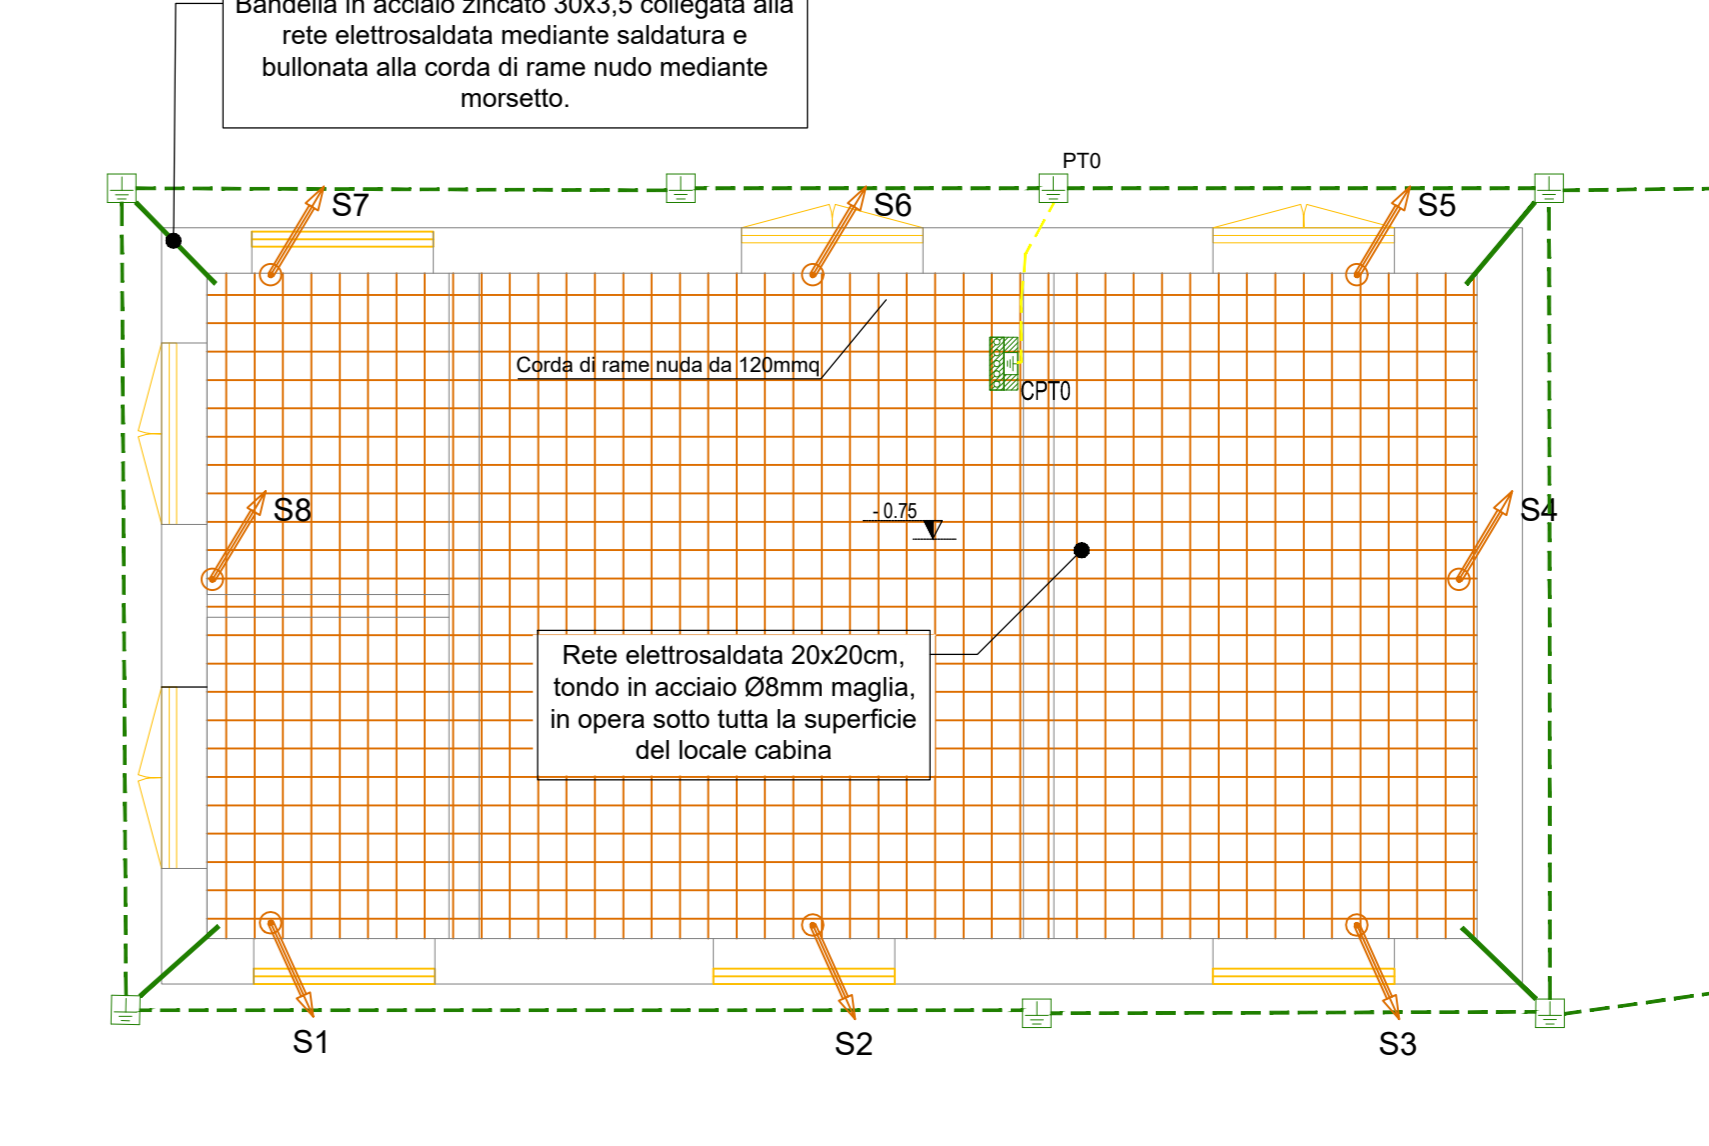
Bandella in acciaio zincato 30x3,5 collegata alla rete elettrosaldata mediante saldatura e bullonata alla corda di rame nudo mediante morsetto.

PT0

S7

S6

S5

Corda di rame nuda da 120mmq

CPT0

S8

- 0.75

S4

Rete elettrosaldata 20x20cm, tondo in acciaio Ø8mm maglia, in opera sotto tutta la superficie del locale cabina

S1

S2

S3